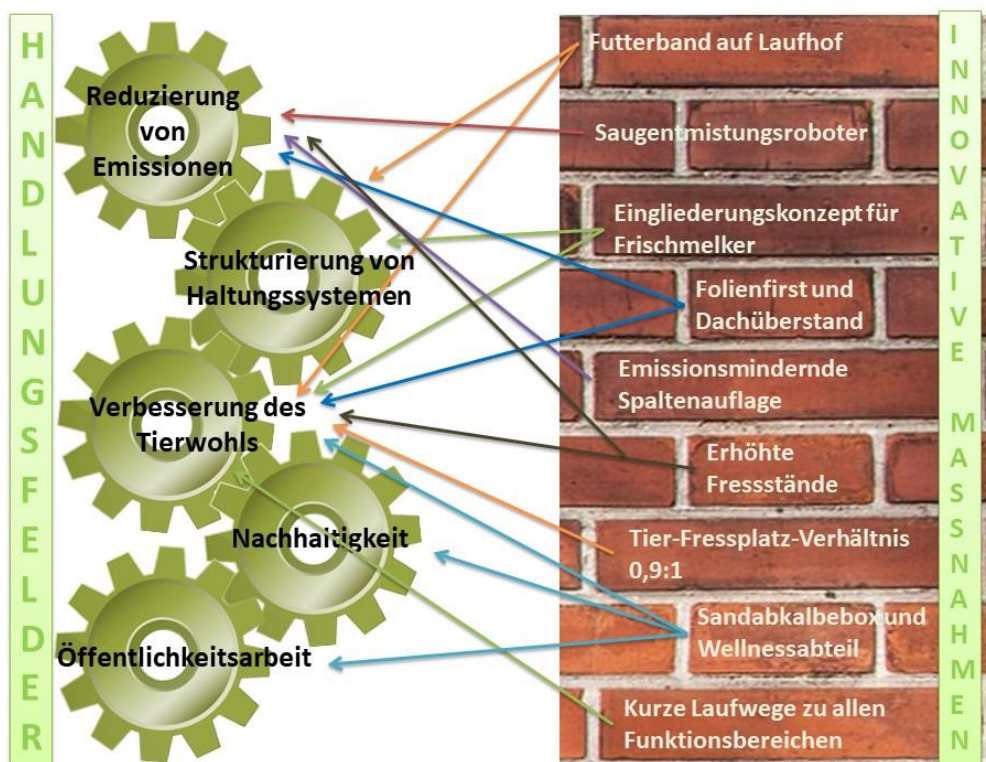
HANDLUNGSFELDER

Reduzierung von Emissionen

Strukturierung von Haltungssystemen

Verbesserung des Tierwohls

Nachhaltigkeit

Öffentlichkeitsarbeit

Futterband auf Laufhof

Saugentmistungsroboter

Eingliederungskonzept für Frischmelker

Folienfirst und Dachüberstand

Emissionsmindernde Spaltenauflage

Erhöhte Fressstände

Tier-Fressplatz-Verhältnis 0,9:1

Sandabkalbebox und Wellnessabteil

Kurze Laufwege zu allen Funktionsbereichen

INNOVATIVE MASSNAHMEN